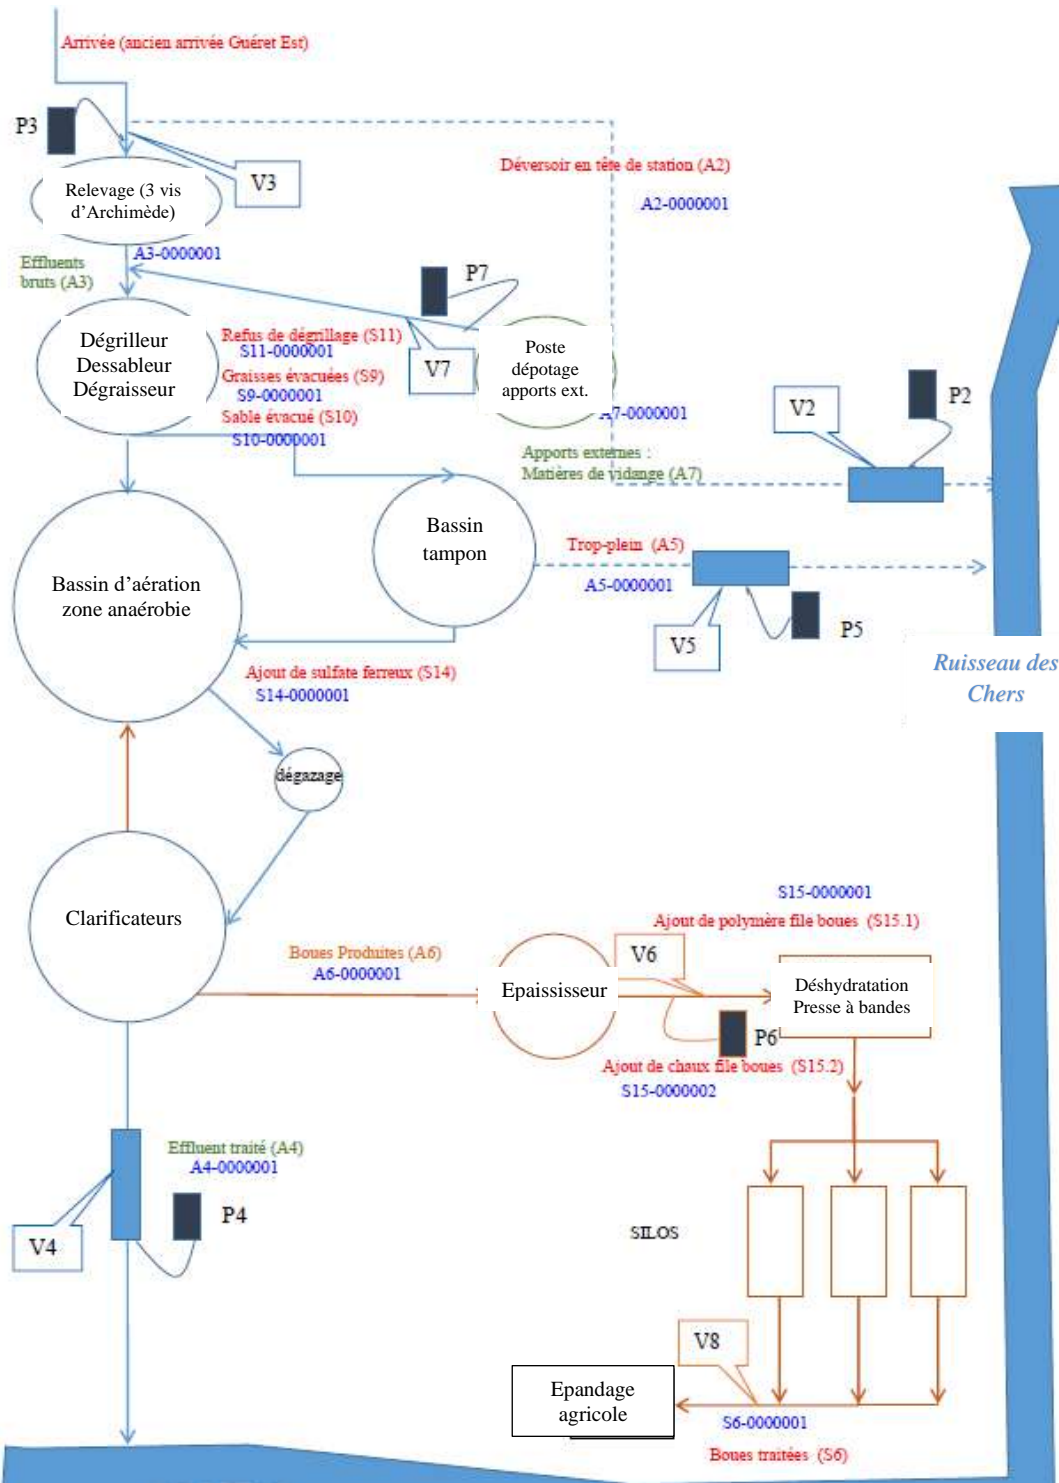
Arrivée (ancien arrivée Guéret Est)

P3

V3

Relevage (3 vis d'Archimède)

Déversoir en tête de station (A2)

A2-0000001

Effluents bruts (A3)

A3-0000001

P7

Dégrilleur Dessableur Dégraisseur

Refus de dégrillage (S11)
S11-0000001

Graisses évacuées (S9)
S9-0000001

Sable évacué (S10)
S10-0000001

V7

Poste dépotage apports ext.

A7-0000001

V2

P2

Apports externes : Matières de vidange (A7)

Bassin tampon

Bassin d'aération zone anaérobie

Trop-plein (A5)

A5-0000001

V5

P5

Ruisseau des Chers

Ajout de sulfate ferreux (S14)
S14-0000001

dégazage

Clarificateurs

S15-0000001
Ajout de polymère file boues (S15.1)

Boues Produites (A6)
A6-0000001

Epaississeur

V6

Déshydratation Presse à bandes

P6

Ajout de chaux file boues (S15.2)
S15-0000002

Effluent traité (A4)
A4-0000001

V4

P4

SILOS

V8

Epandage agricole

S6-0000001

Boues traitées (S6)